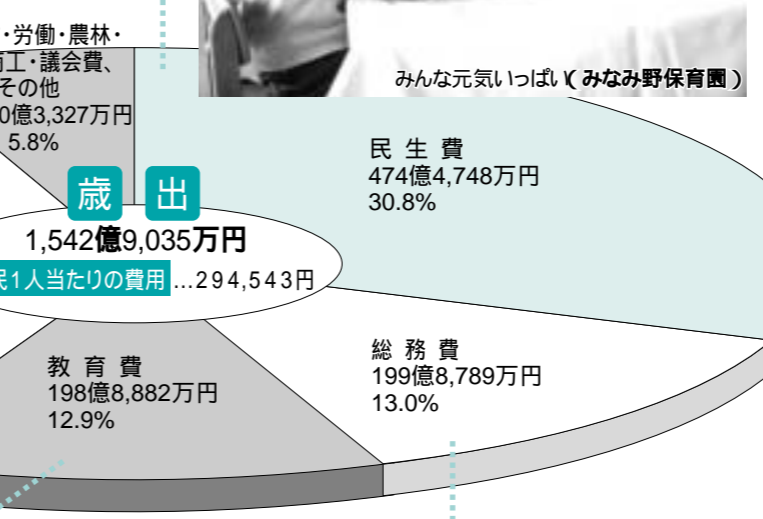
・労働・農林・
商工・議会費、
その他
0億3,327万円
5.8%

みんな元気いっぱい（みなみ野保育園）

民生費
474億4,748万円
30.8%

歳　出
1,542億9,035万円
民1人当たりの費用…294,543円

総務費
199億8,789万円
13.0%

教育費
198億8,882万円
12.9%